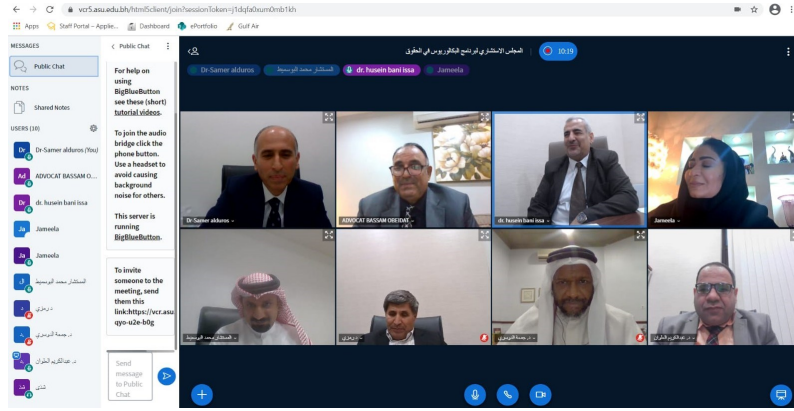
vcr5.asu.edu.bh/html5client/join?sessionToken=j1dqfa0xum0mb1kh

Apps Staff Portal – Applie... Dashboard ePortfolio Gulf Air

MESSAGES
Public Chat
NOTES
Shared Notes
USERS (10)
Dr Dr-Samer alduros (You)
Ad ADVOCAT BASSAM O...
Dr dr. husein bani issa
Ja Jameela
Ja Jameela
ال المستشار محمد الوسيط
د د.رمزي
د د.جمعة الدوسري
د د. عبدالكريم الطوال
شذ شذى

< Public Chat

For help on using BigBlueButton see these (short) tutorial videos.

To join the audio bridge click the phone button. Use a headset to avoid causing background noise for others.

This server is running BigBlueButton.

To invite someone to the meeting, send them this link:https://vcr.asu qyo-u2e-b0g

Send message to Public Chat

المجلس الاستشاري لبرنامج البكالوريوس في الحقوق
10:19

Dr-Samer alduros المستشار محمد الوسيط dr. husein bani issa Jameela

Dr-Samer alduros
ADVOCAT BASSAM OBEIDAT
dr. husein bani issa
Jameela
المستشار محمد الوسيط
د.رمزي
د. جمعة الدوسري
د. عبدالكريم الطوال